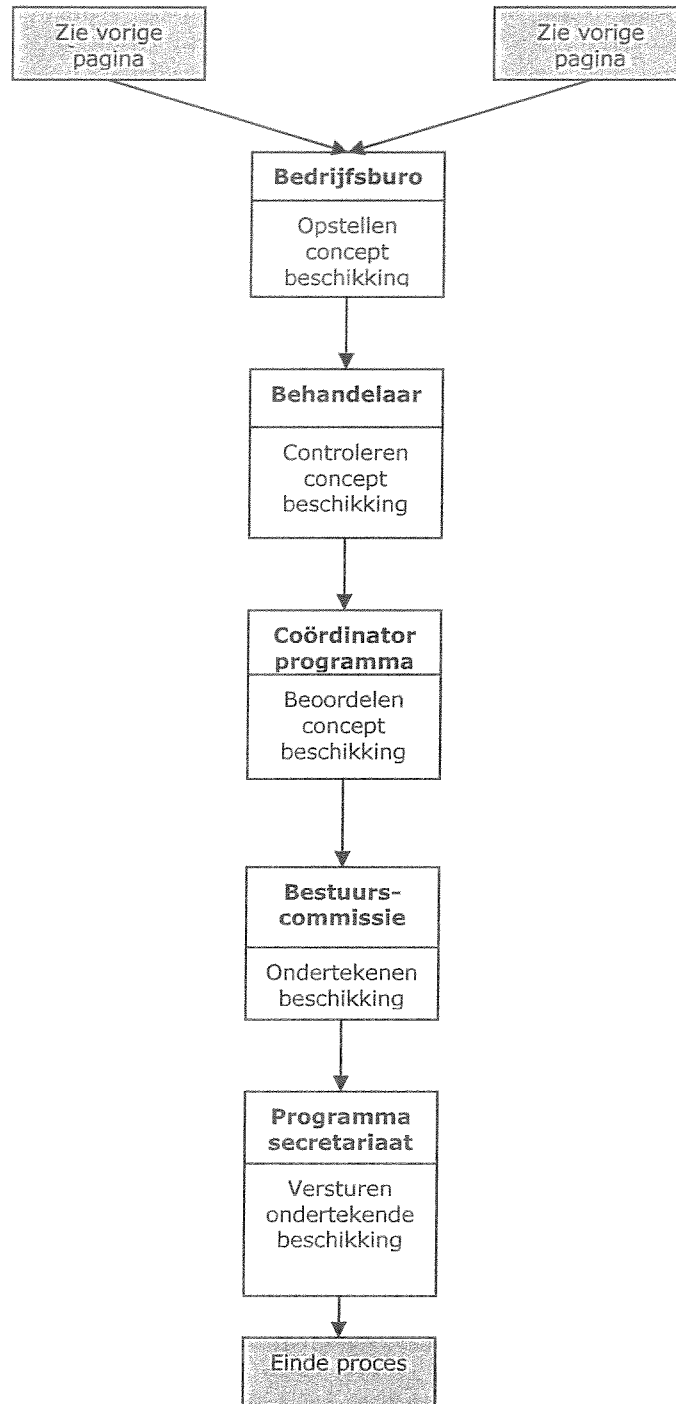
Zie vorige pagina

Zie vorige pagina

Bedrijfsburo

Opstellen concept beschikking

Behandelaar

Controleren concept beschikking

Coördinator programma

Beoordelen concept beschikking

Bestuurs-commissie

Ondertekenen beschikking

Programma secretariaat

Versturen ondertekende beschikking

Einde proces